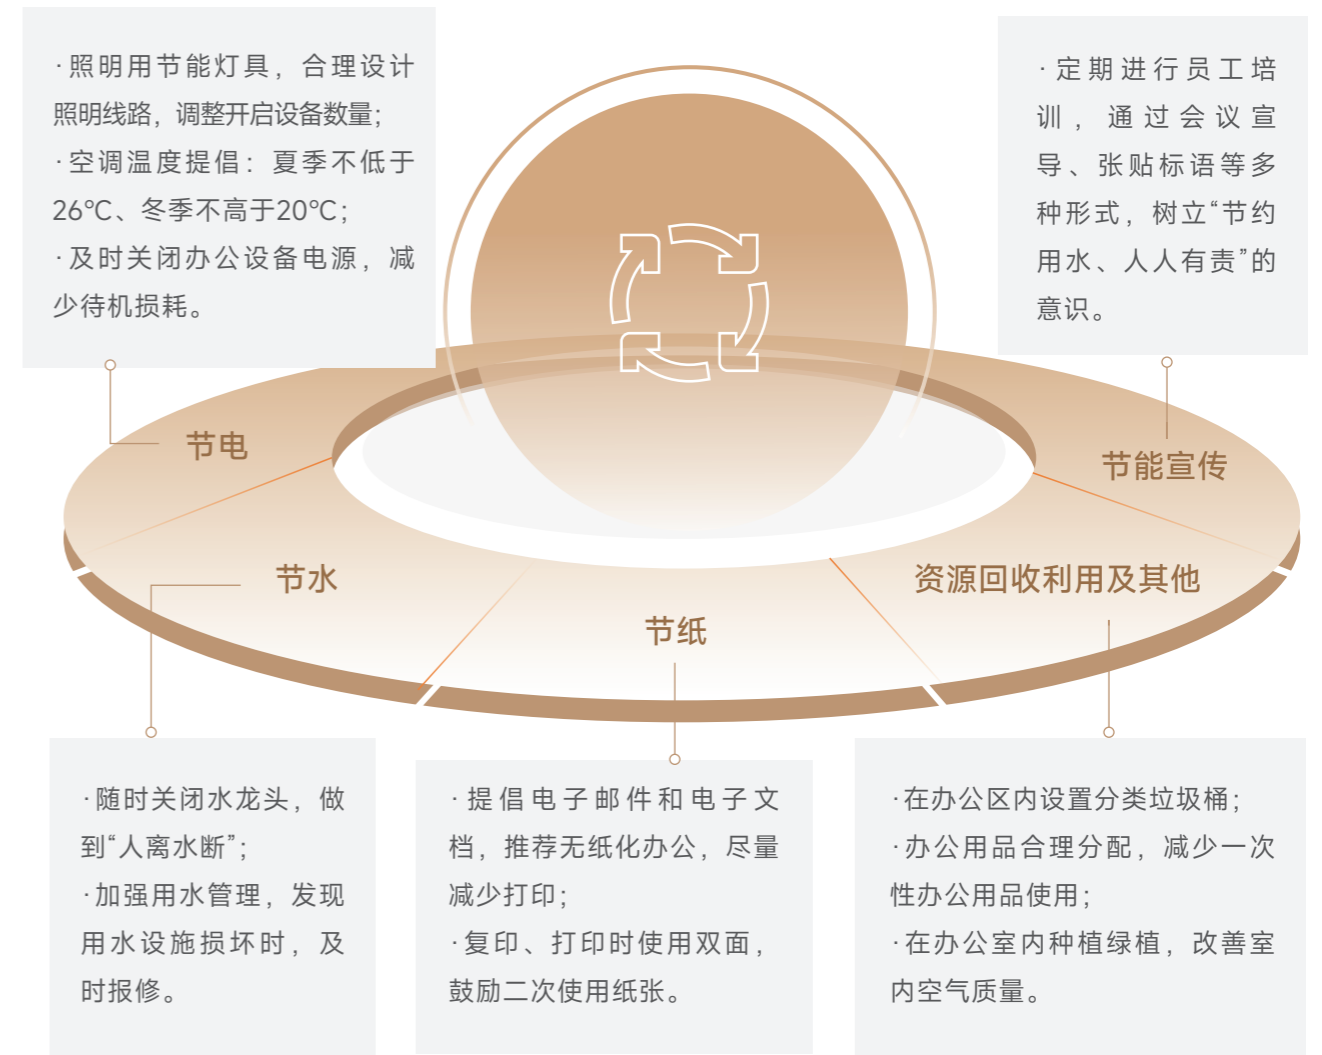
·照明用节能灯具，合理设计照明线路，调整开启设备数量；
·空调温度提倡：夏季不低于26℃、冬季不高于20℃；
·及时关闭办公设备电源，减少待机损耗。

·定期进行员工培训，通过会议宣导、张贴标语等多种形式，树立“节约用水、人人有责”的意识。

节电

节能宣传

节水

资源回收利用及其他

节纸

·随时关闭水龙头，做到“人离水断”；
·加强用水管理，发现用水设施损坏时，及时报修。

·提倡电子邮件和电子文档，推荐无纸化办公，尽量减少打印；
·复印、打印时使用双面，鼓励二次使用纸张。

·在办公区内设置分类垃圾桶；
·办公用品合理分配，减少一次性办公用品使用；
·在办公室内种植绿植，改善室内空气质量。